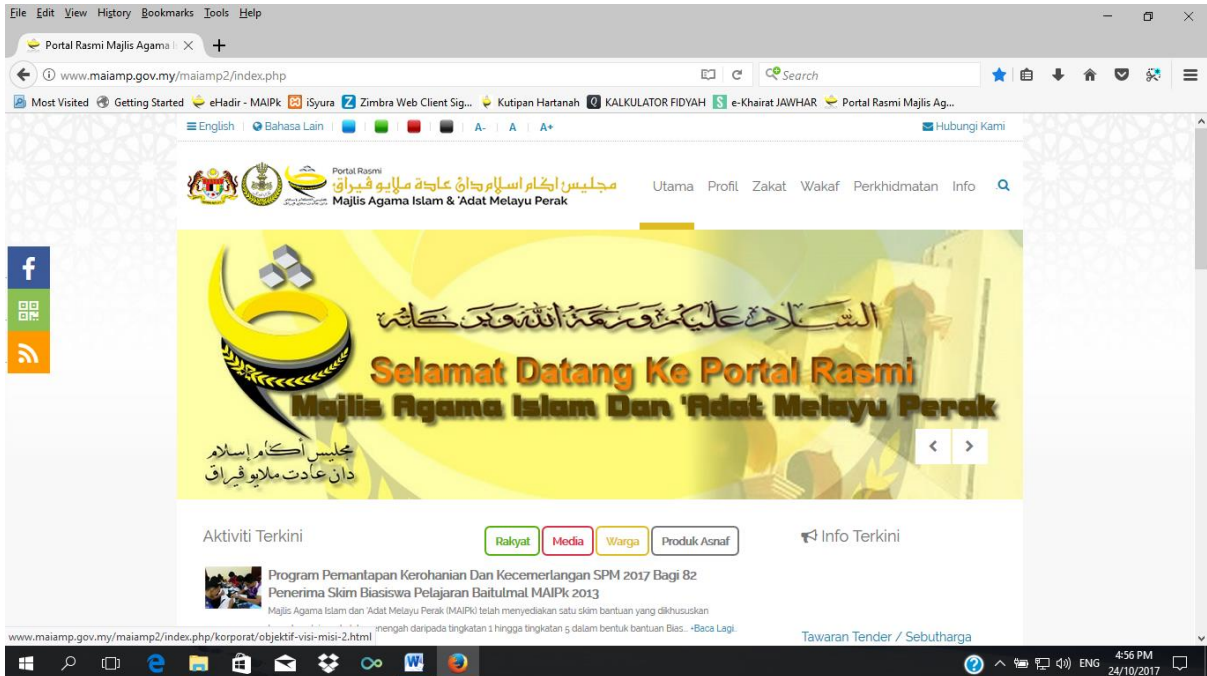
File Edit View History Bookmarks Tools Help

Portal Rasmi Majlis Agama I ×

www.maiamp.gov.my/maiamp2/index.php

Search

Most Visited Getting Started eHadir - MAIPk iSyura Zimbra Web Client Sig... Kutipan Hartanah KALKULATOR FIDYAH e-Khairat JAWHAR Portal Rasmi Majlis Ag...

English | Bahasa Lain | A- | A | A+

Hubungi Kami

Portal Rasmi
مجليس اݢام اسلام دان عادة ملايو ڤيراق
Majlis Agama Islam & 'Adat Melayu Perak

Utama Profil Zakat Wakaf Perkhidmatan Info

السلام عليكم ورحمة الله وبركاته

Selamat Datang Ke Portal Rasmi
Majlis Agama Islam Dan 'Adat Melayu Perak

مجليس اݢام اسلام دان عادة ملايو ڤيراق

Aktiviti Terkini

Rakyat Media Warga Produk Asnaf

Info Terkini

Program Pemantapan Kerohanian Dan Kecemerlangan SPM 2017 Bagi 82 Penerima Skim Biasiswa Pelajaran Baitulmal MAIPk 2013

Majlis Agama Islam dan 'Adat Melayu Perak (MAIPk) telah menyediakan satu skim bantuan yang dikhususkan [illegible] menengah daripada tingkatan 1 hingga tingkatan 5 dalam bentuk bantuan Bias.. +Baca Lagi.

www.maiamp.gov.my/maiamp2/index.php/korporat/objektif-visi-misi-2.html

Tawaran Tender / Sebutharga

ENG 4:56 PM 24/10/2017